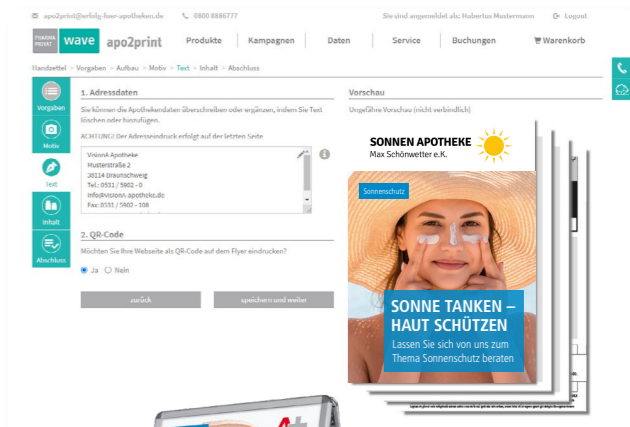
apo2print@erfolg-fuer-apotheken.de 0800 8886777 Sie sind angemeldet als: Hubertus Mustermann Logout

PHARMA PRINT wave apo2print Produkte Kampagnen Daten Service Buchungen Warenkorb

Handzettel > Vorgaben > Aufbau > Motiv > Text > Inhalt > Abschluss

Vorgaben
Motiv
Text
Inhalt
Abschluss

1. Adressdaten

Sie können die Apothekendaten überschreiben oder ergänzen, indem Sie Text löschen oder hinzufügen.

ACHTUNG! Der Adresseindruck erfolgt auf der letzten Seite

VisionA Apotheke
Musterstraße 2
38114 Braunschweig
Tel.: 0531 / 5902 - 0
info@visiona-apotheke.de
Fax: 0531 / 5902 - 108

2. QR-Code

Möchten Sie Ihre Webseite als QR-Code auf dem Flyer eindrucken?

Ja Nein

zurück speichern und weiter

Vorschau

Ungefähre Vorschau (nicht verbindlich)

SONNEN APOTHEKE
Max Schönwetter e.K.

Sonnenschutz

SONNE TANKEN – HAUT SCHÜTZEN
Lassen Sie sich von uns zum Thema Sonnenschutz beraten